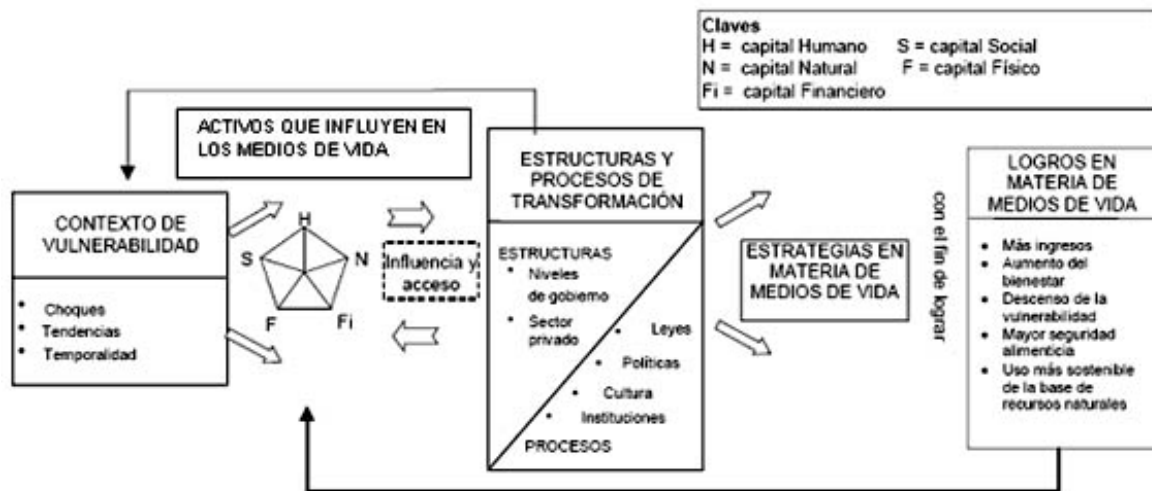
Claves
H = capital Humano S = capital Social
N = capital Natural F = capital Físico
Fi = capital Financiero

ACTIVOS QUE INFLUYEN EN LOS MEDIOS DE VIDA

CONTEXTO DE VULNERABILIDAD

• Choques
• Tendencias
• Temporalidad

H
S
N
F
Fi

Influencia y acceso

ESTRUCTURAS Y PROCESOS DE TRANSFORMACIÓN

ESTRUCTURAS
• Niveles de gobiemo
• Sector privado
• Leyes
• Políticas
• Cultura
• Instituciones
PROCESOS

ESTRATEGIAS EN MATERIA DE MEDIOS DE VIDA

con el fin de lograr

LOGROS EN MATERIA DE MEDIOS DE VIDA

• Más ingresos
• Aumento del bienestar
• Descenso de la vulnerabilidad
• Mayor seguridad alimenticia
• Uso más sostenible de la base de recursos naturales